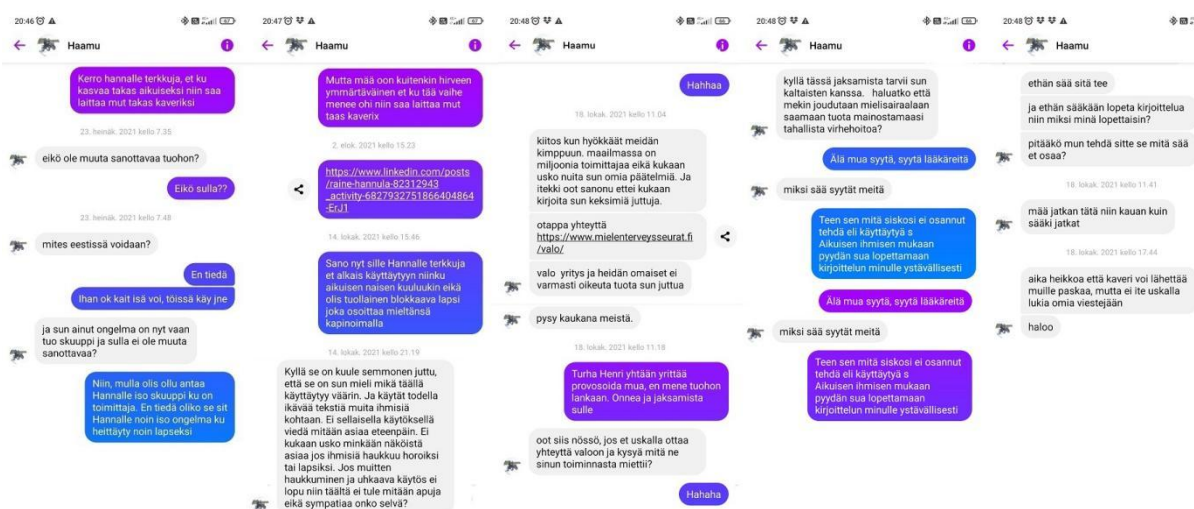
20:46 ▲
← Haamu

Kerro hannalle terkkuja, et ku kasvaa takas aikuiseksi niin saa laittaa mut takas kaveriksi

23. heinäk. 2021 kello 7.35

eikö ole muuta sanottavaa tuohon?

Eikö sulla??

23. heinäk. 2021 kello 7.48

mites eestissä voidaan?

En tiedä

Ihan ok kait isä voi, töissä käy jne

ja sun ainut ongelma on nyt vaan tuo skuuppi ja sulla ei ole muuta sanottavaa?

Niin, mulla olis ollu antaa Hannalle iso skuuppi ku on toimittaja. En tiedä oliko se sit Hannalle noin iso ongelma ku heittäytyy noin lapseksi

20:47 ▲
← Haamu

Mutta mää oon kuitenkin hirveen ymmärtäväinen et ku tää vaihe menee ohi niin saa laittaa mut taas kaverix

2. elok. 2021 kello 15.23

https://www.linkedin.com/posts/raine-hannula-82312943_activity-6827932751866404864-ErJ1

14. lokak. 2021 kello 15.46

Sano nyt sille Hannalle terkkuja et alkais käyttäytyyn niinku aikuisen naisen kuuluukin eikä olis tuollainen blokkaava lapsi joka osoittaa mieltänsä kapinoimalla

14. lokak. 2021 kello 21.19

Kyllä se on kuule semmonen juttu, että se on sun mieli mikä täällä käyttäytyy väärin. Ja käytät todella ikävää tekstiä muita ihmisiä kohtaan. Ei sellaisella käytöksellä viedä mitään asiaa eteenpäin. Ei kukaan usko minkään näköistä asiaa jos ihmisiä haukkuu horoiksi tai lapsiksi. Jos muitten haukkuminen ja uhkaava käytös ei lopu niin täältä ei tule mitään apuja eikä sympatiaa onko selvä?

20:48 ▲
← Haamu

Hahhaa

18. lokak. 2021 kello 11.04

kiitos kun hyökkäät meidän kimppuun. maailmassa on miljoonia toimittajaa eikä kukaan usko nuita sun omia päätelmiä. Ja itekki oot sanonu ettei kukaan kirjoita sun keksimiä juttuja.

otappa yhteyttä https://www.mielenterveysseurat.fi/valo/

valo yritys ja heidän omaiset ei varmasti oikeuta tuota sun juttua

pysy kaukana meistä.

18. lokak. 2021 kello 11.18

Turha Henri yhtään yrittää provosoida mua, en mene tuohon lankaan. Onnea ja jaksamista sulle

oot siis nössö, jos et uskalla ottaa yhteyttä valoon ja kysyä mitä ne sinun toiminnasta miettii?

Hahaha

20:48 ▲
← Haamu

kyllä tässä jaksamista tarvii sun kaltaisten kanssa. haluatko että mekin joudutaan mielisairaalaan saamaan tuota mainostamaasi tahallista virhehoitoa?

Älä mua syytä, syytä lääkäreitä

miksi sää syytät meitä

Teen sen mitä siskosi ei osannut tehdä eli käyttäytyä s Aikuisen ihmisen mukaan pyydän sua lopettamaan kirjoittelun minulle ystävällisesti

Älä mua syytä, syytä lääkäreitä

miksi sää syytät meitä

Teen sen mitä siskosi ei osannut tehdä eli käyttäytyä s Aikuisen ihmisen mukaan pyydän sua lopettamaan kirjoittelun minulle ystävällisesti

20:48 ▲
← Haamu

ethän sää sitä tee

ja ethän sääkään lopeta kirjoittelua niin miksi minä lopettaisin?

pitääkö mun tehdä sitte se mitä sää et osaa?

18. lokak. 2021 kello 11.41

mää jatkan tätä niin kauan kuin sääki jatkat

18. lokak. 2021 kello 17.44

aika heikkoa että kaveri voi lähettää muille paskaa, mutta ei ite uskalla lukia omia viestejään

haloo